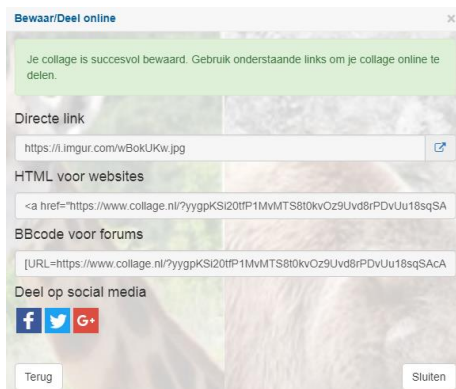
Bewaar/Deel online

×

Je collage is succesvol bewaard. Gebruik onderstaande links om je collage online te delen.

Directe link

https://i.imgur.com/wBokUKw.jpg

HTML voor websites

<a href="https://www.collage.nl/?yygpKSi20tfP1MvMTS8t0kvOz9Uvd8rPDvUu18sqSA

BBcode voor forums

[URL=https://www.collage.nl/?yygpKSi20tfP1MvMTS8t0kvOz9Uvd8rPDvUu18sqSAcA

Deel op social media

f G+

Terug

Sluiten